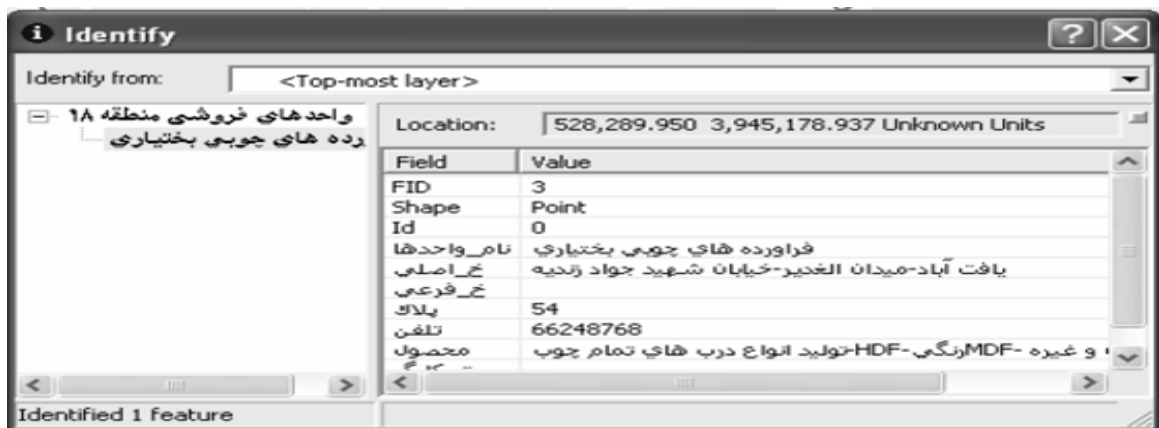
Identify

Identify from: <Top-most layer>

واحدهای فروشی منطقه ۱۸
رده های چوبی بختیاری

Location: 528,289.950 3,945,178.937 Unknown Units

| Field | Value |
|---|---|
| FID | 3 |
| Shape | Point |
| Id | 0 |
| نام_واحدها | فراورده هاي چوبي بختياري |
| خ_اصلي | يافت آباد-ميدان الغدير-خيابان شهيد جواد زنديه |
| خ_فرعي | |
| پلاك | 54 |
| تلفن | 66248768 |
| محصول | تولید انواع درب هاي تمام چوب-HDF-رنگي-MDF و غیره |

Identified 1 feature